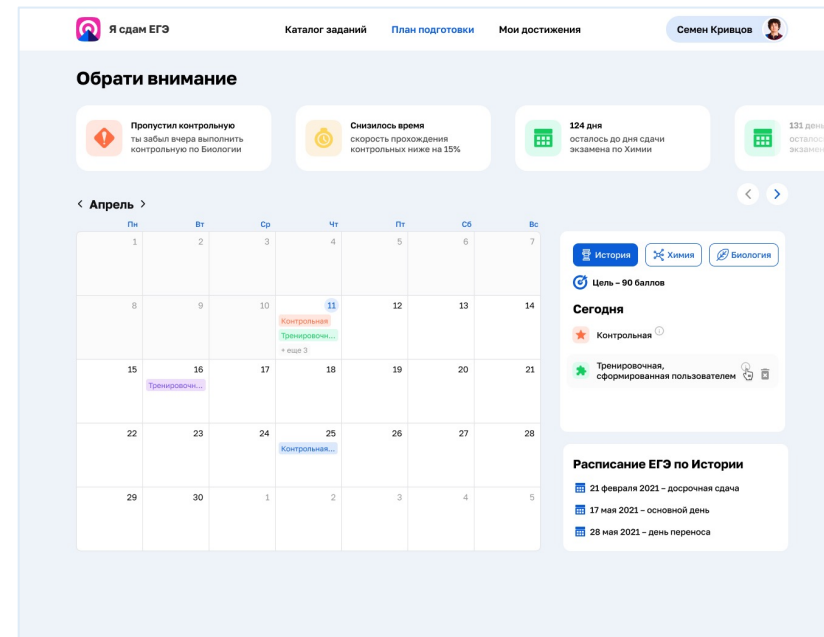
Я сдам ЕГЭ

Каталог заданий
План подготовки
Мои достижения

Семен Кривцов

Обрати внимание

Пропустил контрольную
ты забыл вчера выполнить контрольную по Биологии

Снизилось время
скорость прохождения контрольных ниже на 15%

124 дня
осталось до дня сдачи экзамена по Химии

131 день
осталось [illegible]

Апрель

| Пн | Вт | Ср | Чт | Пт | Сб | Вс |
|---|---|---|---|---|---|---|
| 1 | 2 | 3 | 4 | 5 | 6 | 7 |
| 8 | 9 | 10 | 11 Контрольная Тренировочн... + еще 3 | 12 | 13 | 14 |
| 15 | 16 Тренировочн... | 17 | 18 | 19 | 20 | 21 |
| 22 | 23 | 24 | 25 Контрольная... | 26 | 27 | 28 |
| 29 | 30 | 1 | 2 | 3 | 4 | 5 |

История
Химия
Биология

Цель – 90 баллов

Сегодня

Контрольная

Тренировочная, сформированная пользователем

Расписание ЕГЭ по Истории

21 февраля 2021 – досрочная сдача
17 мая 2021 – основной день
28 мая 2021 – день переноса